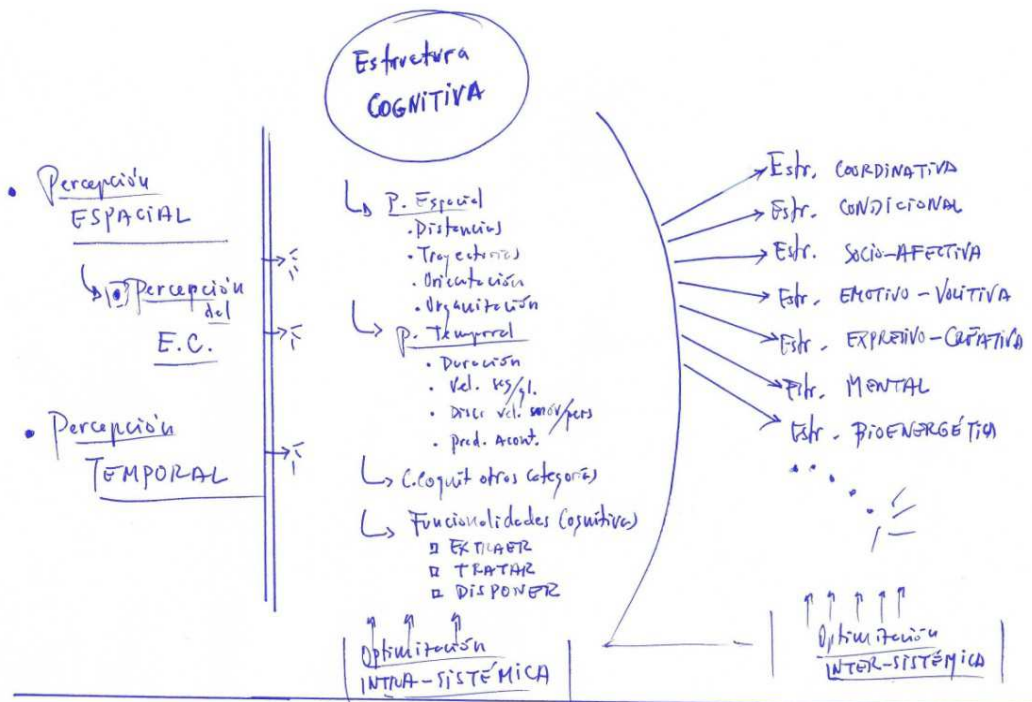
Estructura COGNITIVA

• Percepción ESPACIAL

Percepción del E.C.

• Percepción TEMPORAL

P. Espacial
· Distancias
· Trayectorias
· Orientación
· Organización

P. Temporal
· Duración
· Vel. sis/gl.
· Discr. vel. senov/pers
· Pred. Acont.

C. Cognit otras categorías

Funcionalidades Cognitivas
▫ EXTRAER
▫ TRATAR
▫ DISPONER

Optimización INTRA-SISTÉMICA

Estr. COORDINATIVA
Estr. CONDICIONAL
Estr. SOCIO-AFECTIVA
Estr. EMOTIVO-VOLITIVA
Estr. EXPRESIVO-CREATIVA
Estr. MENTAL
Estr. BIOENERGÉTICA

Optimización INTER-SISTÉMICA